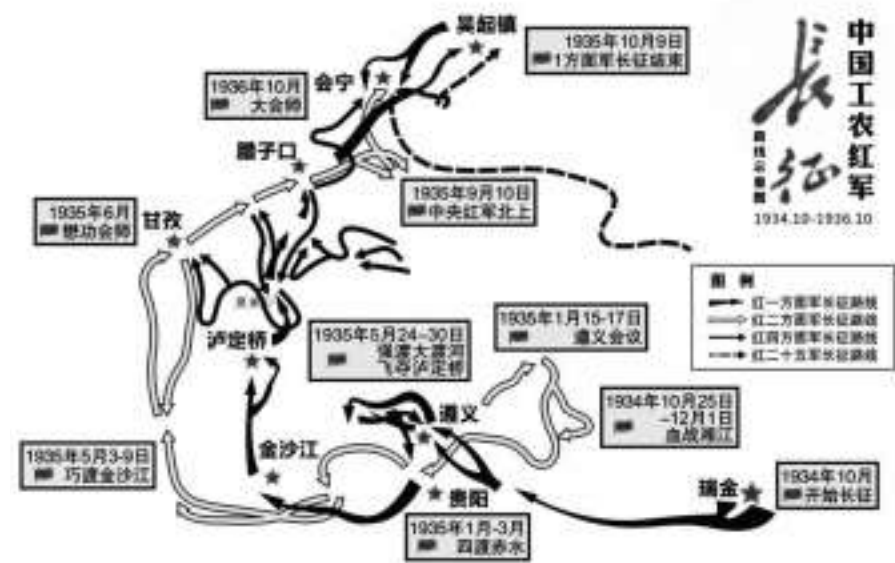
中国工农红军
长征
路线示意图
1934.10-1936.10

吴起镇
1935年10月9日
1方面军长征结束

1936年10月
大会师
会宁

腊子口

1935年9月10日
中央红军北上

1935年6月
懋功会师
甘孜

图例
红一方面军长征路线
红二方面军长征路线
红四方面军长征路线
红二十五军长征路线

1935年1月15-17日
遵义会议

泸定桥
1935年5月24-30日
强渡大渡河
飞夺泸定桥

1934年10月25日
-12月1日
血战湘江

遵义

1935年5月3-9日
巧渡金沙江

金沙江

贵阳

瑞金
1934年10月
开始长征

1935年1月-3月
四渡赤水